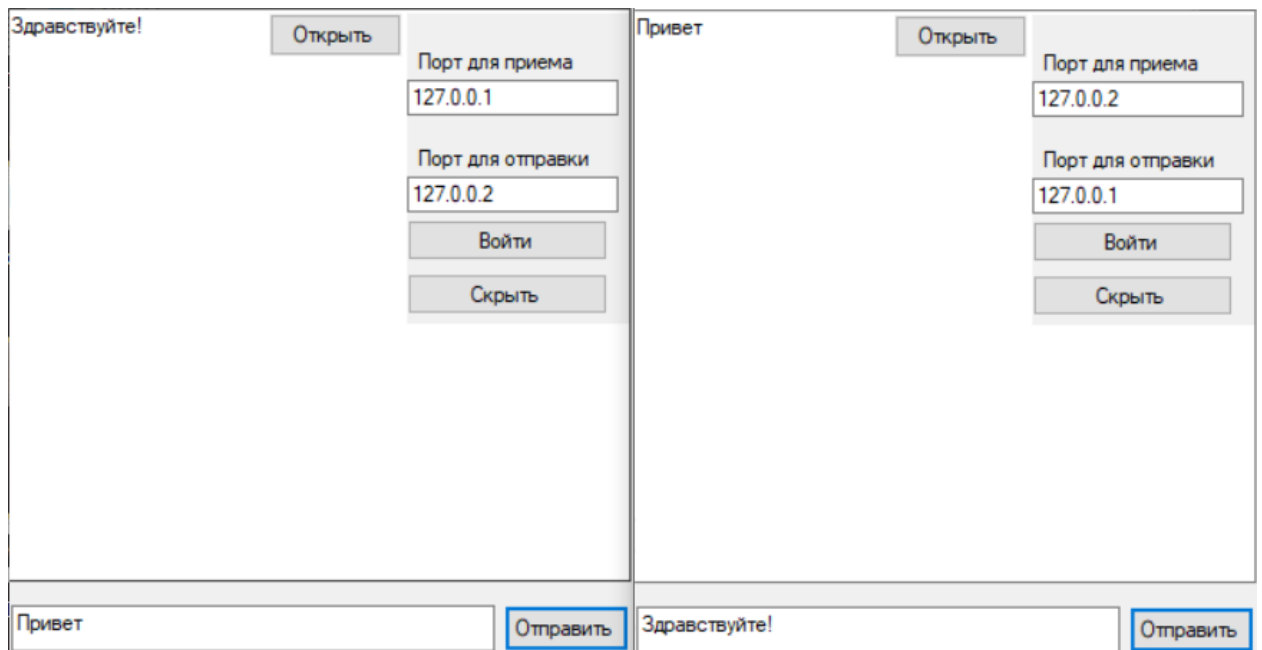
Здравствуйте!

Открыть

Порт для приема

127.0.0.1

Порт для отправки

127.0.0.2

Войти

Скрыть

Привет

Отправить

Привет

Открыть

Порт для приема

127.0.0.2

Порт для отправки

127.0.0.1

Войти

Скрыть

Здравствуйте!

Отправить